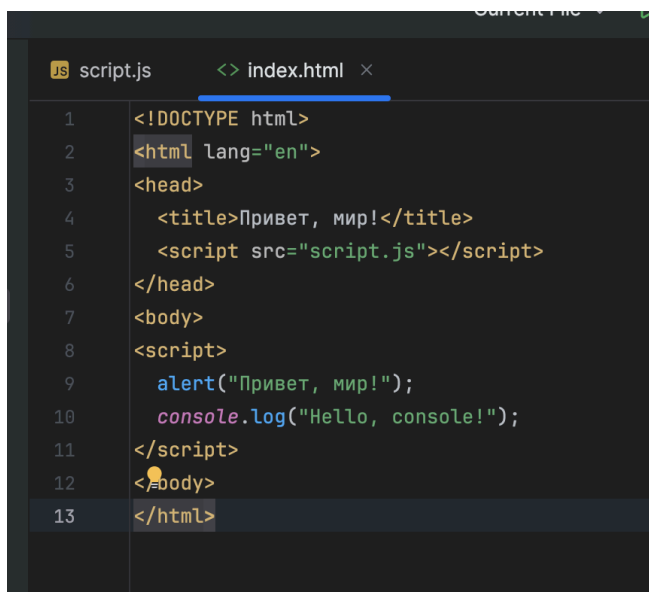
Current File

JS script.js
<> index.html ×

1 <!DOCTYPE html>
2 <html lang="en">
3 <head>
4 <title>Привет, мир!</title>
5 <script src="script.js"></script>
6 </head>
7 <body>
8 <script>
9 alert("Привет, мир!");
10 console.log("Hello, console!");
11 </script>
12 </body>
13 </html>